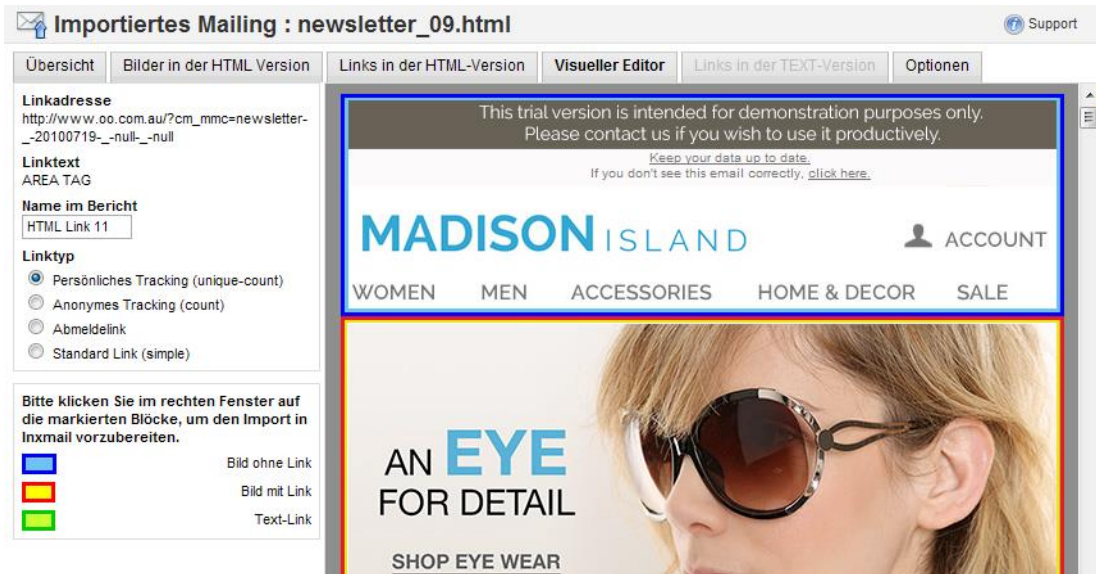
Importiertes Mailing : newsletter_09.html

Support

Übersicht | Bilder in der HTML Version | Links in der HTML-Version | Visueller Editor | Links in der TEXT-Version | Optionen

Linkadresse
http://www.oo.com.au/?cm_mmc=newsletter-_-20100719-_-null-_-null

Linktext
AREA TAG

Name im Bericht
HTML Link 11

Linktyp
Persönliches Tracking (unique-count)
Anonymes Tracking (count)
Abmeldelink
Standard Link (simple)

Bitte klicken Sie im rechten Fenster auf die markierten Blöcke, um den Import in Inxmail vorzubereiten.
Bild ohne Link
Bild mit Link
Text-Link

This trial version is intended for demonstration purposes only.
Please contact us if you wish to use it productively.

Keep your data up to date.
If you don't see this email correctly, click here.

MADISON ISLAND

ACCOUNT

WOMEN MEN ACCESSORIES HOME & DECOR SALE

AN EYE FOR DETAIL

SHOP EYE WEAR